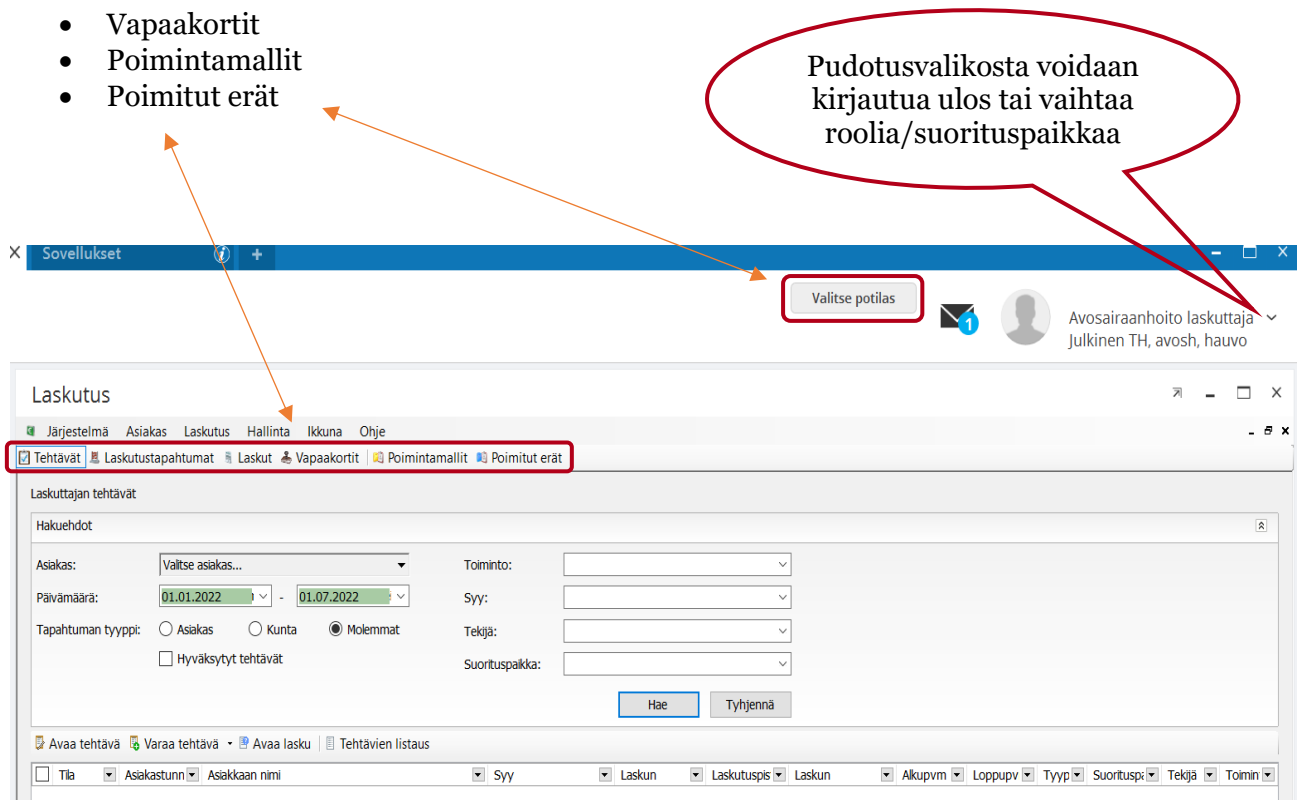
- Vapaakortit
- Poimintamallit
- Poimitut erät

Pudotusvalikosta voidaan kirjautua ulos tai vaihtaa roolia/suorituspaikkaa

Sovellukset

Valitse potilas

1

Avosairaanhoito laskuttaja
Julkinen TH, avosh, hauvo

Laskutus

Järjestelmä Asiakas Laskutus Hallinta Ikkuna Ohje

Tehtävät Laskutustapahtumat Laskut Vapaakortit Poimintamallit Poimitut erät

Laskuttajan tehtävät

Hakuehdot

Asiakas: Valitse asiakas...
Päivämäärä: 01.01.2022 - 01.07.2022
Tapahtuman tyyppi: Asiakas Kunta Molemmat
Hyväksytyt tehtävät

Toiminto:
Syy:
Tekijä:
Suorituspaikka:

Hae Tyhjennä

Avaa tehtävä Varaa tehtävä Avaa lasku Tehtävien listaus

| Tila | Asiakastunn | Asiakkaan nimi | Syy | Laskun | Laskutuspis | Laskun | Alkupvm | Loppupv | Tyyp | Suoritusp | Tekijä | Toimin |
|---|---|---|---|---|---|---|---|---|---|---|---|---|